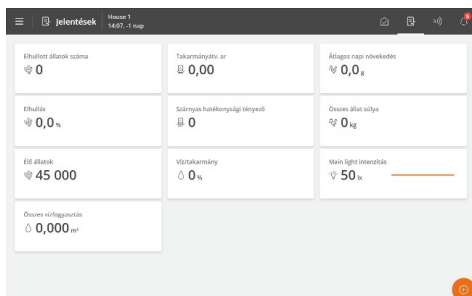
Jelentések
House 1
14:07, -1 nap

Elhullott állatok száma
0

Takarmányátv. ar
0,00

Átlagos napi növekedés
0,0 g

Elhullás
0,0 %

Szárnyas hatékonysági tényező
0

Összes állat súlya
0 kg

Élő állatok
45 000

Víz/takarmány
0 %

Main light intenzitás
50 lx

Összes vízfogyasztás
0,000 m³